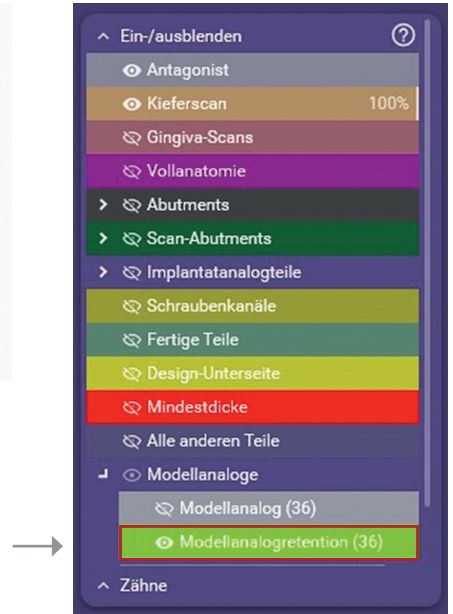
Ein-/ausblenden ?

Antagonist

Kieferscan 100%

Gingiva-Scans

Vollanatomie

Abutments

Scan-Abutments

Implantatanalogteile

Schraubenkanäle

Fertige Teile

Design-Unterseite

Mindestdicke

Alle anderen Teile

Modellanaloge

Modellanalog (36)

Modellanalogretention (36)

Zähne